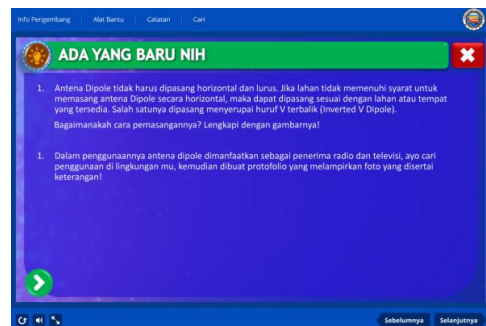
Info Pengembang | Alat Bantu | Catatan | Cari

ADA YANG BARU NIH

1. Antena Dipole tidak harus dipasang horizontal dan lurus. Jika lahan tidak memenuhi syarat untuk memasang antena Dipole secara horizontal, maka dapat dipasang sesuai dengan lahan atau tempat yang tersedia. Salah satunya dipasang menyerupai huruf V terbalik (Inverted V Dipole).

Bagaimanakah cara pemasangannya? Lengkapi dengan gambarnya!

1. Dalam penggunaannya antena dipole dimanfaatkan sebagai penerima radio dan televisi, ayo cari penggunaan di lingkungan mu, kemudian dibuat protofolio yang melampirkan foto yang disertai keterangan!

Sebelumnya Selanjutnya